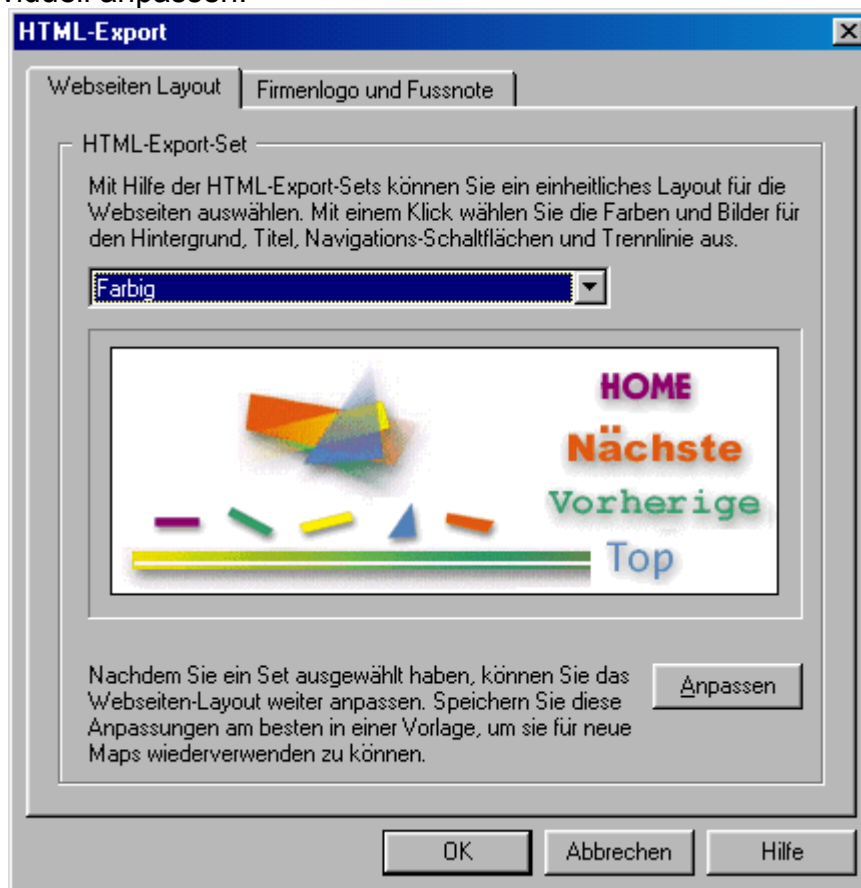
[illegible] anpassen.

HTML-Export

Webseiten Layout | Firmenlogo und Fussnote

HTML-Export-Set

Mit Hilfe der HTML-Export-Sets können Sie ein einheitliches Layout für die Webseiten auswählen. Mit einem Klick wählen Sie die Farben und Bilder für den Hintergrund, Titel, Navigations-Schaltflächen und Trennlinie aus.

Farbig

HOME
Nächste
Vorherige
Top

Nachdem Sie ein Set ausgewählt haben, können Sie das Webseiten-Layout weiter anpassen. Speichern Sie diese Anpassungen am besten in einer Vorlage, um sie für neue Maps wiederverwenden zu können.

Anpassen

OK | Abbrechen | Hilfe